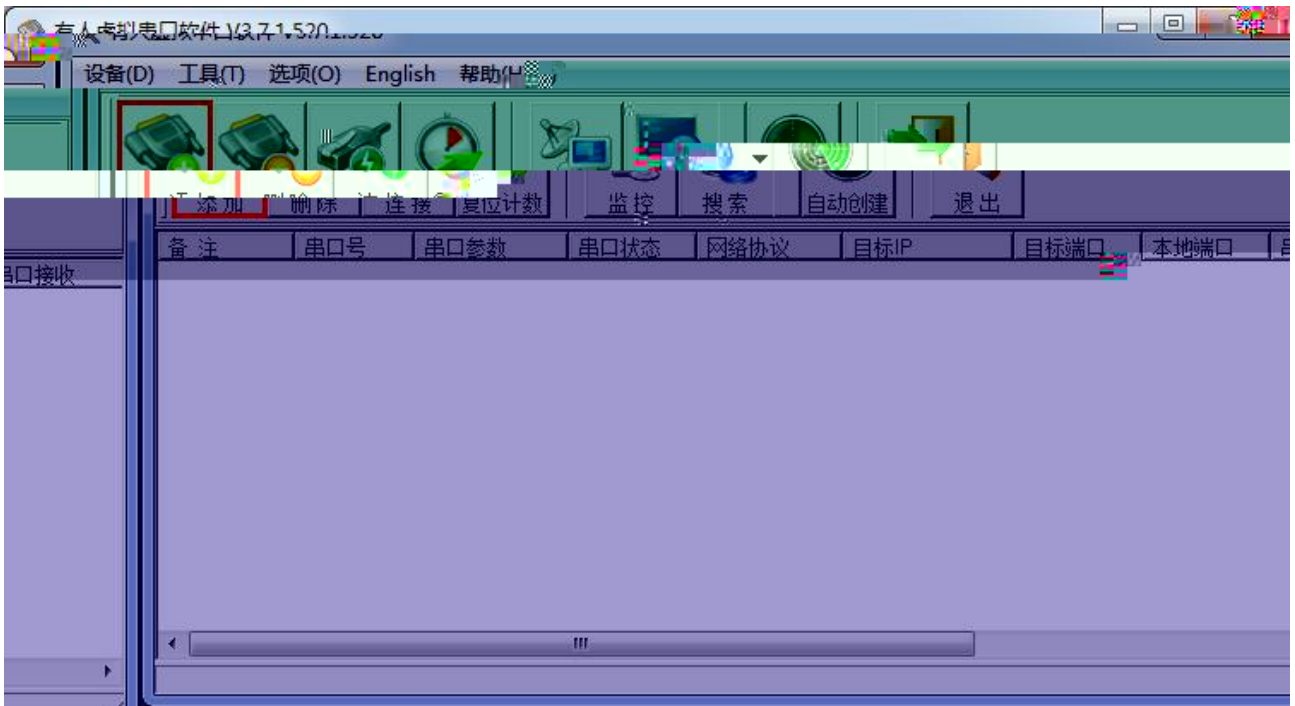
有人虚拟串口软件 V3.7.1.520

设备(D) 工具(T) 选项(O) English 帮助(H)

添加 删除 连接 复位计数 监控 搜索 自动创建 退出

| 备注 | 串口号 | 串口参数 | 串口状态 | 网络协议 | 目标IP | 目标端口 | 本地端口 | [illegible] |
|---|---|---|---|---|---|---|---|---|

串口接收